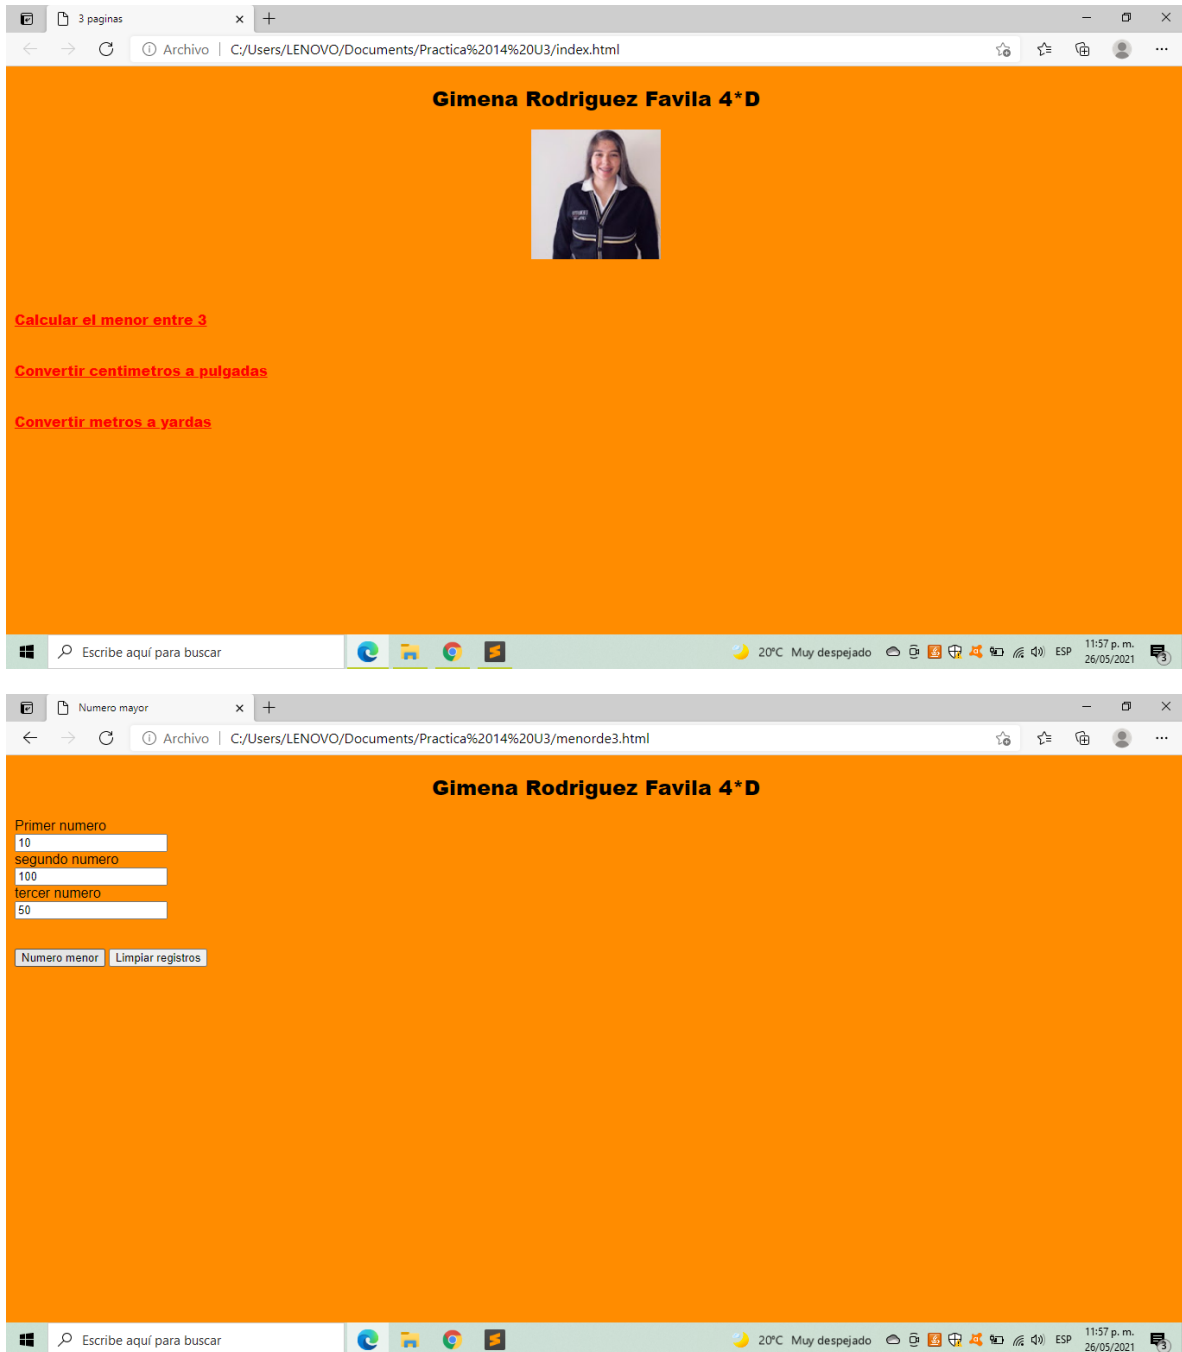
3 paginas

Archivo | C:/Users/LENOVO/Documents/Practica%2014%20U3/index.html

Gimena Rodriguez Favila 4*D

Calcular el menor entre 3

Convertir centimetros a pulgadas

Convertir metros a yardas

Escribe aquí para buscar

20°C Muy despejado ESP 11:57 p. m. 26/05/2021

Numero mayor

Archivo | C:/Users/LENOVO/Documents/Practica%2014%20U3/menorde3.html

Gimena Rodriguez Favila 4*D

Primer numero
10
segundo numero
100
tercer numero
50

Numero menor Limpiar registros

Escribe aquí para buscar

20°C Muy despejado ESP 11:57 p. m. 26/05/2021